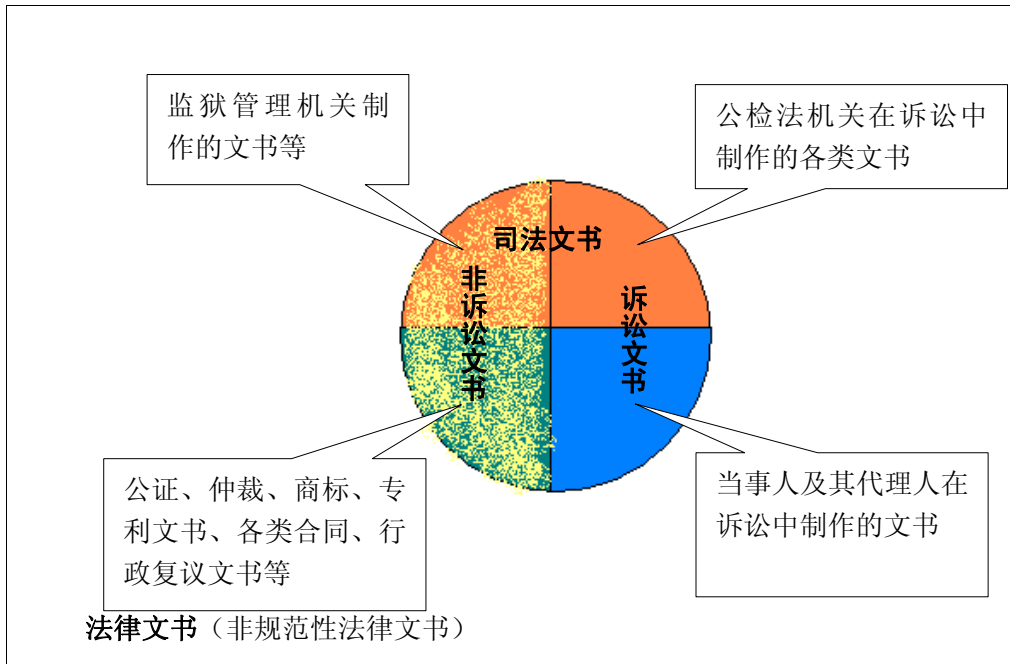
监狱管理机关制作的文书等

公检法机关在诉讼中制作的各类文书

司法文书

非诉讼文书

诉讼文书

公证、仲裁、商标、专利文书、各类合同、行政复议文书等

当事人及其代理人在诉讼中制作的文书

法律文书（非规范性法律文书）